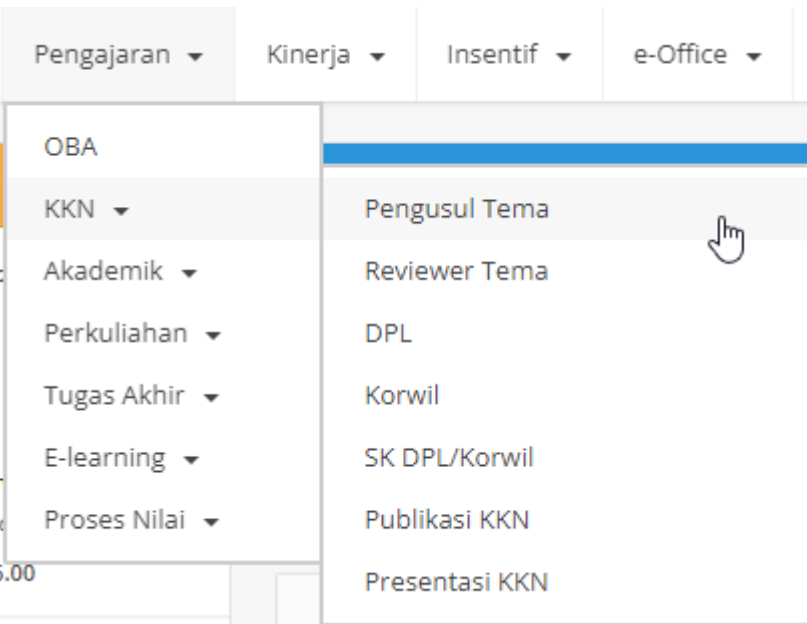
Pengajaran ▾ Kinerja ▾ Insentif ▾ e-Office ▾

OBA
KKN ▾
Akademik ▾
Perkuliahan ▾
Tugas Akhir ▾
E-learning ▾
Proses Nilai ▾

Pengusul Tema
Reviewer Tema
DPL
Korwil
SK DPL/Korwil
Publikasi KKN
Presentasi KKN

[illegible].00